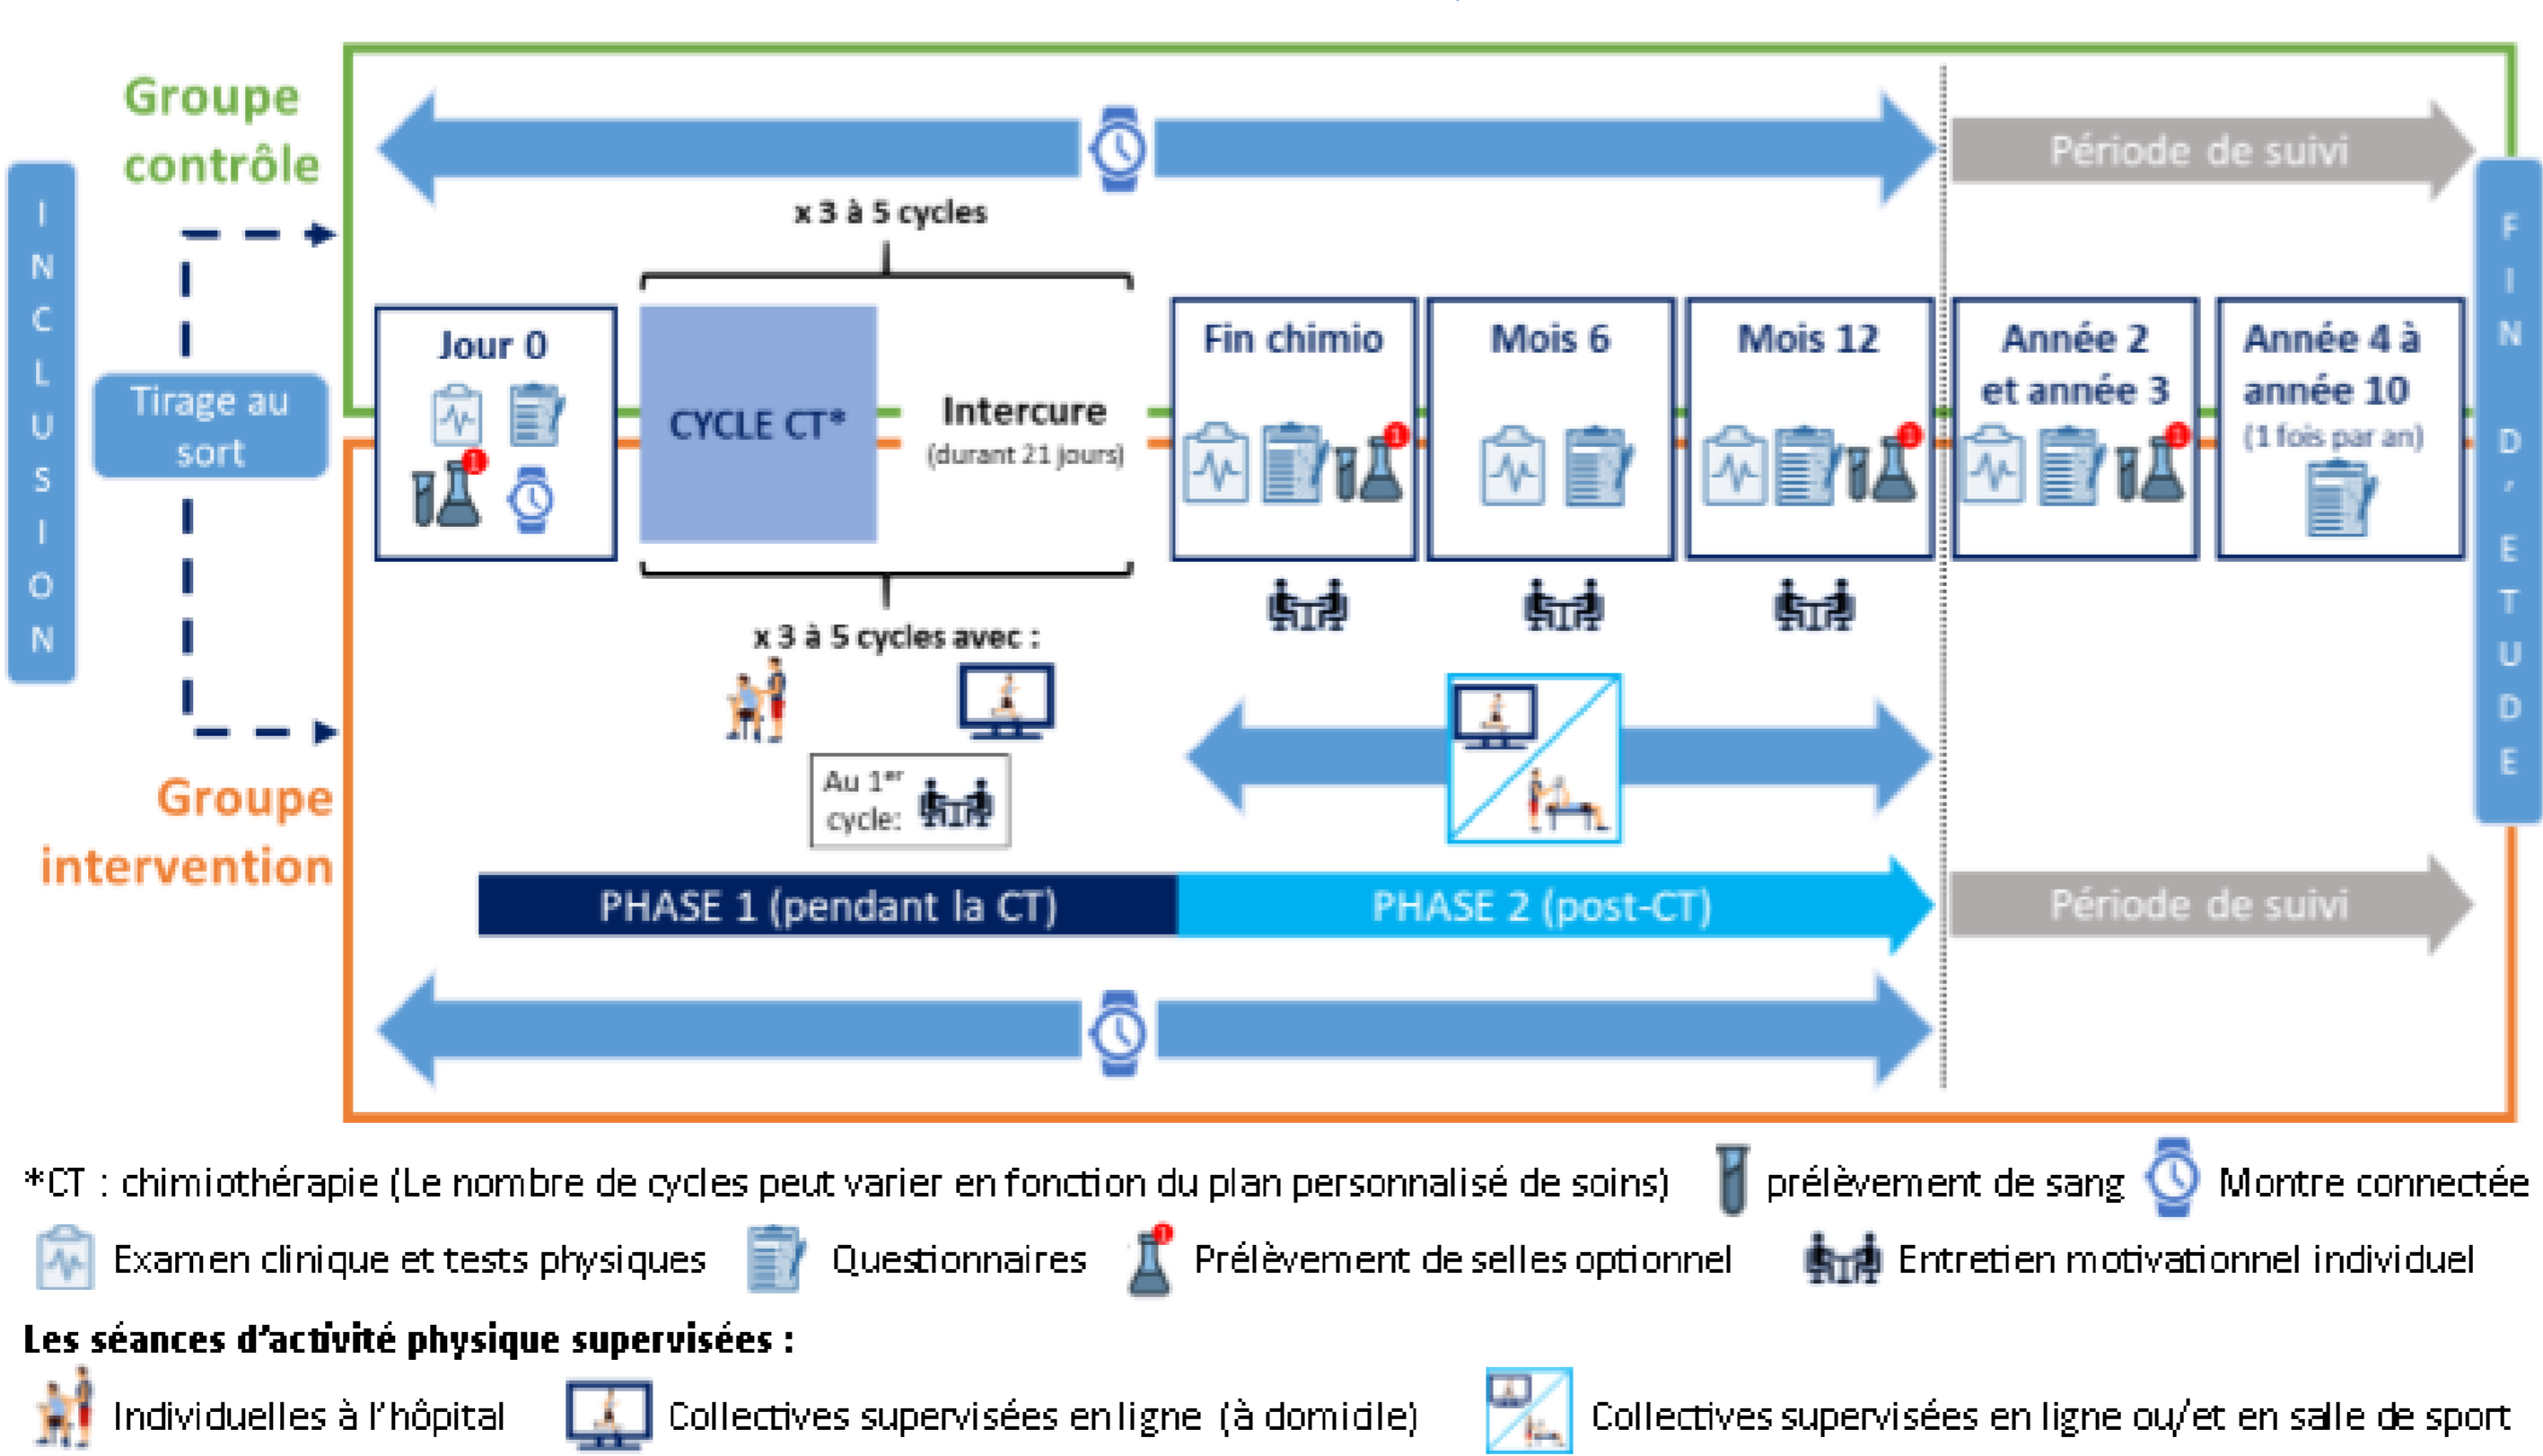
Groupe contrôle

INCLUSION

Tirage au sort

Période de suivi

x 3 à 5 cycles

Jour 0

CYCLE CT*

Intercure
(durant 21 jours)

Fin chimio

Mois 6

Mois 12

Année 2 et année 3

Année 4 à année 10
(1 fois par an)

FIN D'ETUDE

x 3 à 5 cycles avec :

Au 1$^{er}$ cycle:

Groupe intervention

PHASE 1 (pendant la CT)

PHASE 2 (post-CT)

Période de suivi

*CT : chimiothérapie (Le nombre de cycles peut varier en fonction du plan personnalisé de soins) prélèvement de sang Montre connectée

Examen clinique et tests physiques Questionnaires Prélèvement de selles optionnel Entretien motivationnel individuel

Les séances d'activité physique supervisées :

Individuelles à l'hôpital Collectives supervisées en ligne (à domicile) Collectives supervisées en ligne ou/et en salle de sport